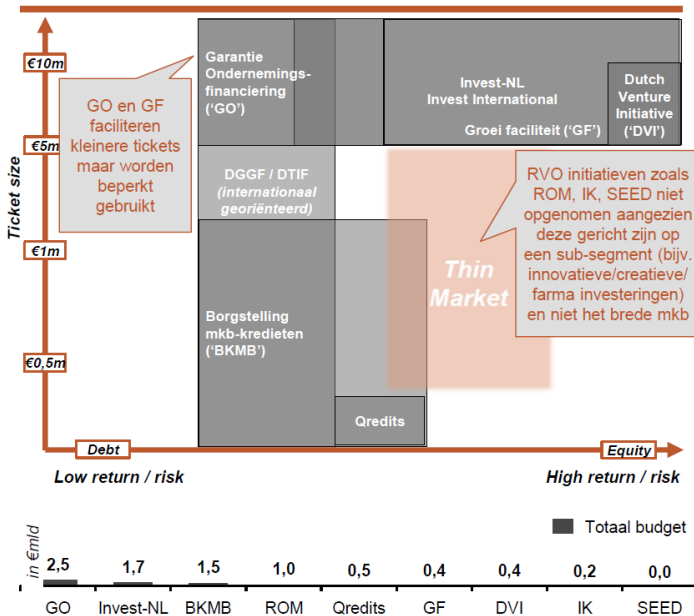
€10m

€5m

€1m

€0,5m

Ticket size

GO en GF faciliteren kleinere tickets maar worden beperkt gebruikt

Garantie Ondernemingsfinanciering ('GO')

Invest-NL Invest International

Groei faciliteit ('GF')

Dutch Venture Initiative ('DVI')

DGGF / DTIF (internationaal georiënteerd)

RVO initiatieven zoals ROM, IK, SEED niet opgenomen aangezien deze gericht zijn op een sub-segment (bijv. innovatieve/creatieve/ farma investeringen) en niet het brede mkb

Thin Market

Borgstelling mkb-kredieten ('BKMB')

Qredits

Debt

Equity

Low return / risk

High return / risk

Totaal budget

in €mld

| 2,5 | 1,7 | 1,5 | 1,0 | 0,5 | 0,4 | 0,4 | 0,2 | 0,0 |
|---|---|---|---|---|---|---|---|---|
| GO | Invest-NL | BKMB | ROM | Qredits | GF | DVI | IK | SEED |